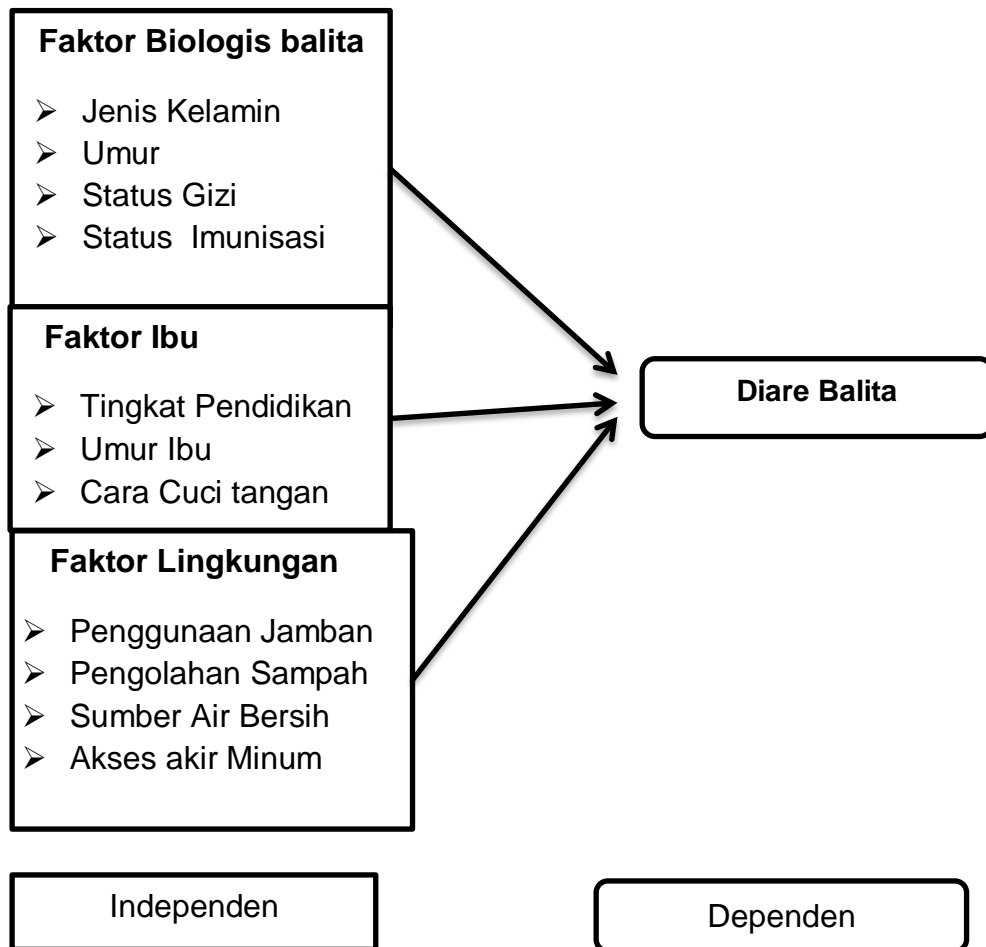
Faktor Biologis balita

➢ Jenis Kelamin
➢ Umur
➢ Status Gizi
➢ Status Imunisasi

Faktor Ibu

➢ Tingkat Pendidikan
➢ Umur Ibu
➢ Cara Cuci tangan

Faktor Lingkungan

➢ Penggunaan Jamban
➢ Pengolahan Sampah
➢ Sumber Air Bersih
➢ Akses akir Minum

Diare Balita

Independen

Dependen